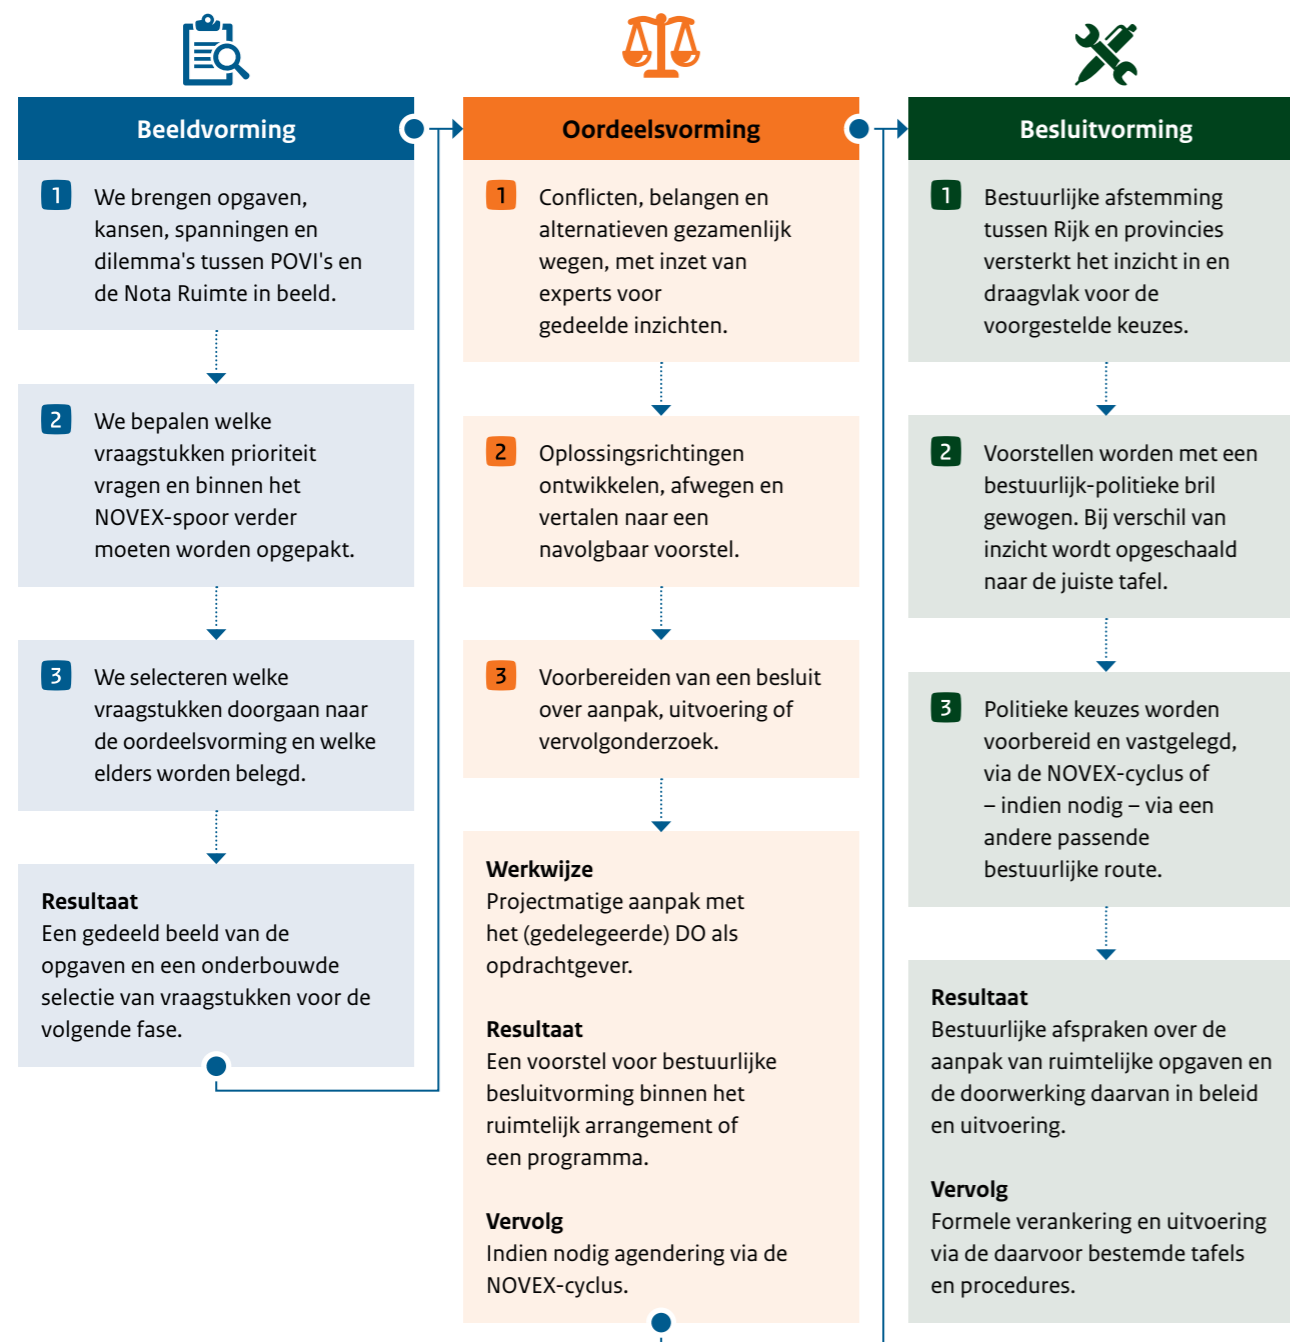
Beeldvorming

1 We brengen opgaven, kansen, spanningen en dilemma's tussen POVI's en de Nota Ruimte in beeld.

2 We bepalen welke vraagstukken prioriteit vragen en binnen het NOVEX-spoor verder moeten worden opgepakt.

3 We selecteren welke vraagstukken doorgaan naar de oordeelsvorming en welke elders worden belegd.

Resultaat
Een gedeeld beeld van de opgaven en een onderbouwde selectie van vraagstukken voor de volgende fase.

Oordeelsvorming

1 Conflicten, belangen en alternatieven gezamenlijk wegen, met inzet van experts voor gedeelde inzichten.

2 Oplossingsrichtingen ontwikkelen, afwegen en vertalen naar een navolgbaar voorstel.

3 Voorbereiden van een besluit over aanpak, uitvoering of vervolgonderzoek.

Werkwijze
Projectmatige aanpak met het (gedelegeerde) DO als opdrachtgever.

Resultaat
Een voorstel voor bestuurlijke besluitvorming binnen het ruimtelijk arrangement of een programma.

Vervolg
Indien nodig agendering via de NOVEX-cyclus.

Besluitvorming

1 Bestuurlijke afstemming tussen Rijk en provincies versterkt het inzicht in en draagvlak voor de voorgestelde keuzes.

2 Voorstellen worden met een bestuurlijk-politieke bril gewogen. Bij verschil van inzicht wordt opgeschaald naar de juiste tafel.

3 Politieke keuzes worden voorbereid en vastgelegd, via de NOVEX-cyclus of – indien nodig – via een andere passende bestuurlijke route.

Resultaat
Bestuurlijke afspraken over de aanpak van ruimtelijke opgaven en de doorwerking daarvan in beleid en uitvoering.

Vervolg
Formele verankering en uitvoering via de daarvoor bestemde tafels en procedures.